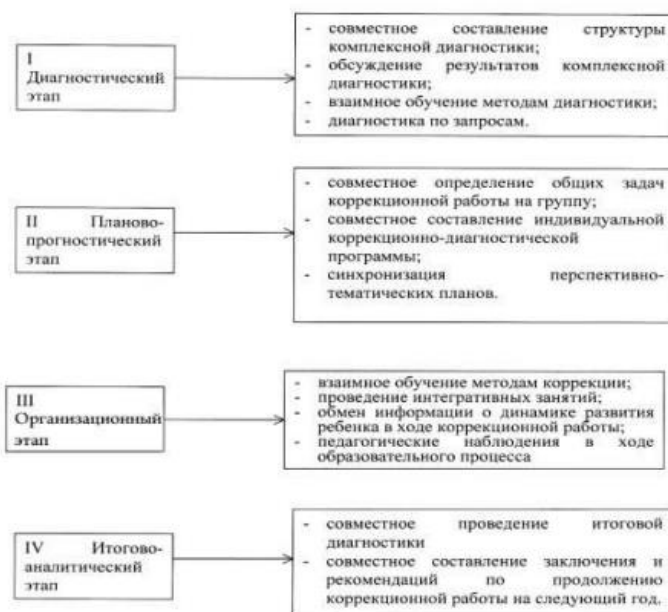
I
Диагностический этап

- совместное составление структуры комплексной диагностики;
- обсуждение результатов комплексной диагностики;
- взаимное обучение методам диагностики;
- диагностика по запросам.

II Планово-прогностический этап

- совместное определение общих задач коррекционной работы на группу;
- совместное составление индивидуальной коррекционно-диагностической программы;
- синхронизация перспективно-тематических планов.

III
Организационный этап

- взаимное обучение методам коррекции;
- проведение интегративных занятий;
- обмен информации о динамике развития ребенка в ходе коррекционной работы;
- педагогические наблюдения в ходе образовательного процесса

IV Итогово-аналитический этап

- совместное проведение итоговой диагностики
- совместное составление заключения и рекомендаций по продолжению коррекционной работы на следующий год.